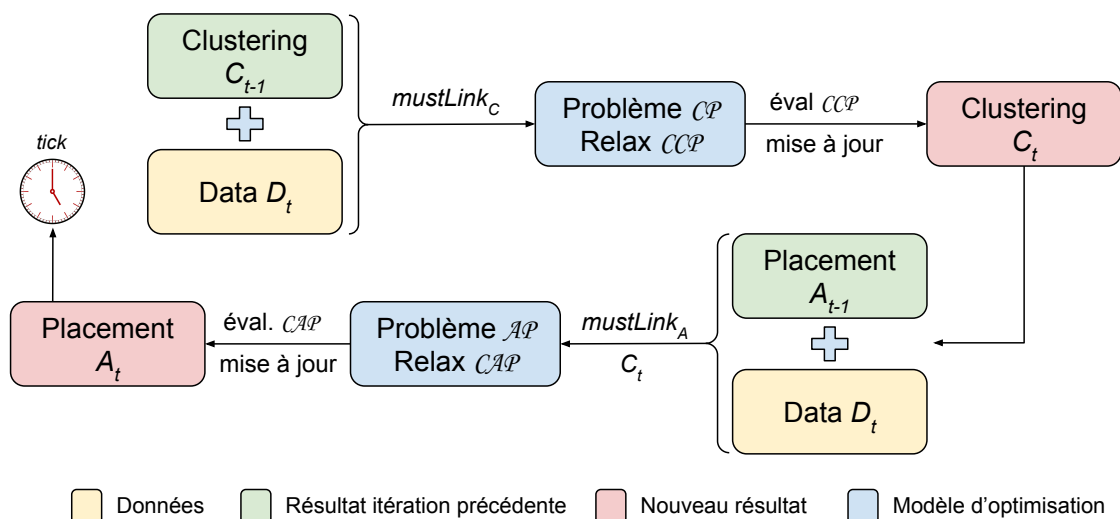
Clustering $C_{t-1}$

Data $D_t$

$mustLink_C$

Problème $\mathcal{CP}$
Relax $\mathcal{CCP}$

éval $\mathcal{CCP}$

mise à jour

Clustering $C_t$

tick

Placement $A_{t-1}$

Data $D_t$

$mustLink_A$

$C_t$

Problème $\mathcal{AP}$
Relax $\mathcal{CAP}$

éval. $\mathcal{CAP}$

mise à jour

Placement $A_t$

Données
Résultat itération précédente
Nouveau résultat
Modèle d'optimisation